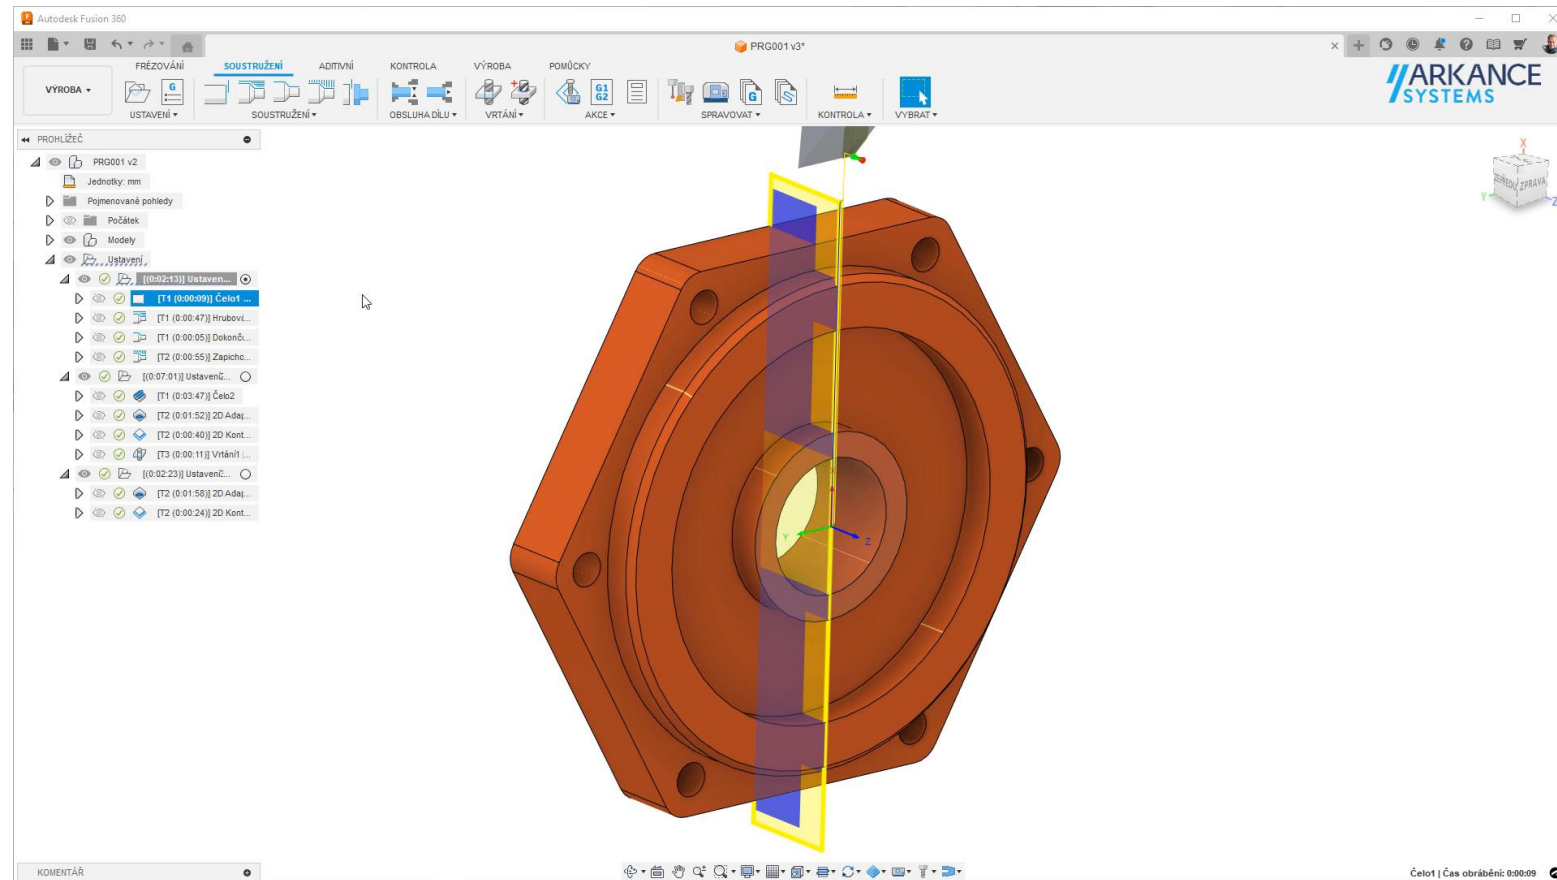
Autodesk Fusion 360

PRG001 v3*

FRÉZOVÁNÍ SOUSTRUŽENÍ ADITIVNÍ KONTROLA VÝROBA POMŮCKY

VÝROBA ▾

USTAVENÍ ▾ SOUSTRUŽENÍ ▾ OBSLUHA DÍLU ▾ VRTÁNÍ ▾ AKCE ▾ SPRAVOVAT ▾ KONTROLA ▾ VYBRAT ▾

ARKANCE SYSTEMS

PROHLÍŽEČ

PRG001 v2
Jednotky: mm
Pojmenované pohledy
Počátek
Modely
Ustavení
[(0:02:13)] Ustaven...
[T1 (0:00:09)] Čelo1 ...
[T1 (0:00:47)] Hrubovi...
[T1 (0:00:05)] Dokonči...
[T2 (0:00:55)] Zapicho...
[(0:07:01)] Ustavení...
[T1 (0:03:47)] Čelo2
[T2 (0:01:52)] 2D Adap...
[T2 (0:00:40)] 2D Kont...
[T3 (0:00:11)] Vrtání1 ...
[(0:02:23)] Ustavení...
[T2 (0:01:58)] 2D Adap...
[T2 (0:00:24)] 2D Kont...

ZPŘEDU ZPRAVA

KOMENTÁŘ

Čelo1 | Čas obrábění: 0:00:09